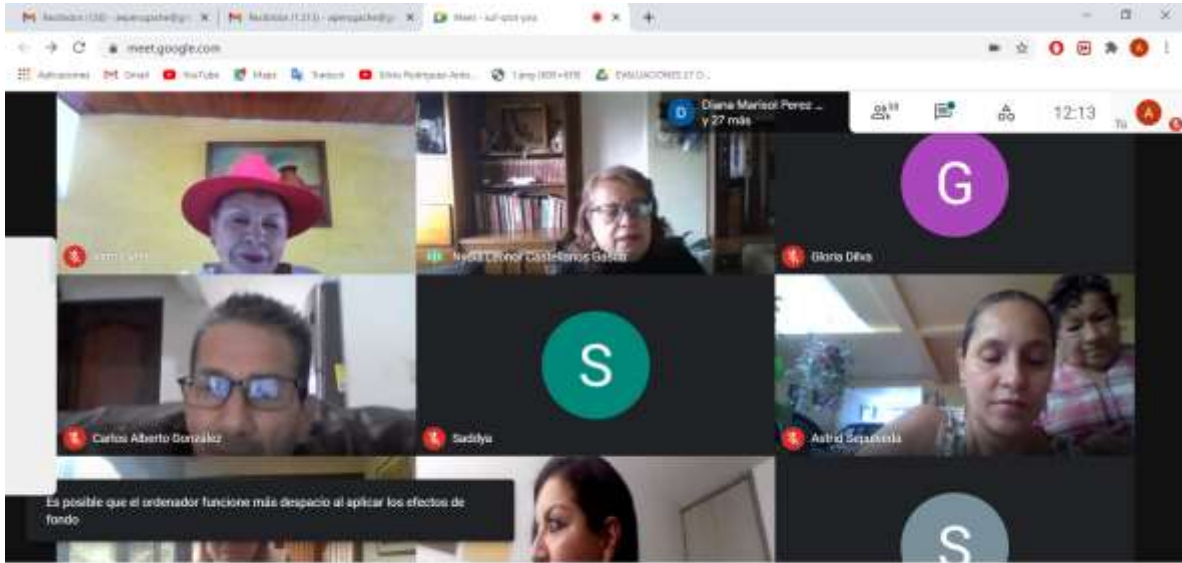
Recibidos (130) - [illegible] ×
Recibidos (1.313) - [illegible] ×
Meet - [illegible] ×
+
meet.google.com
Aplicaciones Gmail YouTube Maps Traducir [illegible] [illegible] EVALUACIONES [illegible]
D Diana Marisol Perez ... y 27 más
33
12:13
Tú
G
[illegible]
Nubia Leonor Castellanos Gaona
Gloria Dilva
Carlos Alberto Gonzalez
S
Saddiya
Astrid Sepulveda
Es posible que el ordenador funcione más despacio al aplicar los efectos de fondo
S